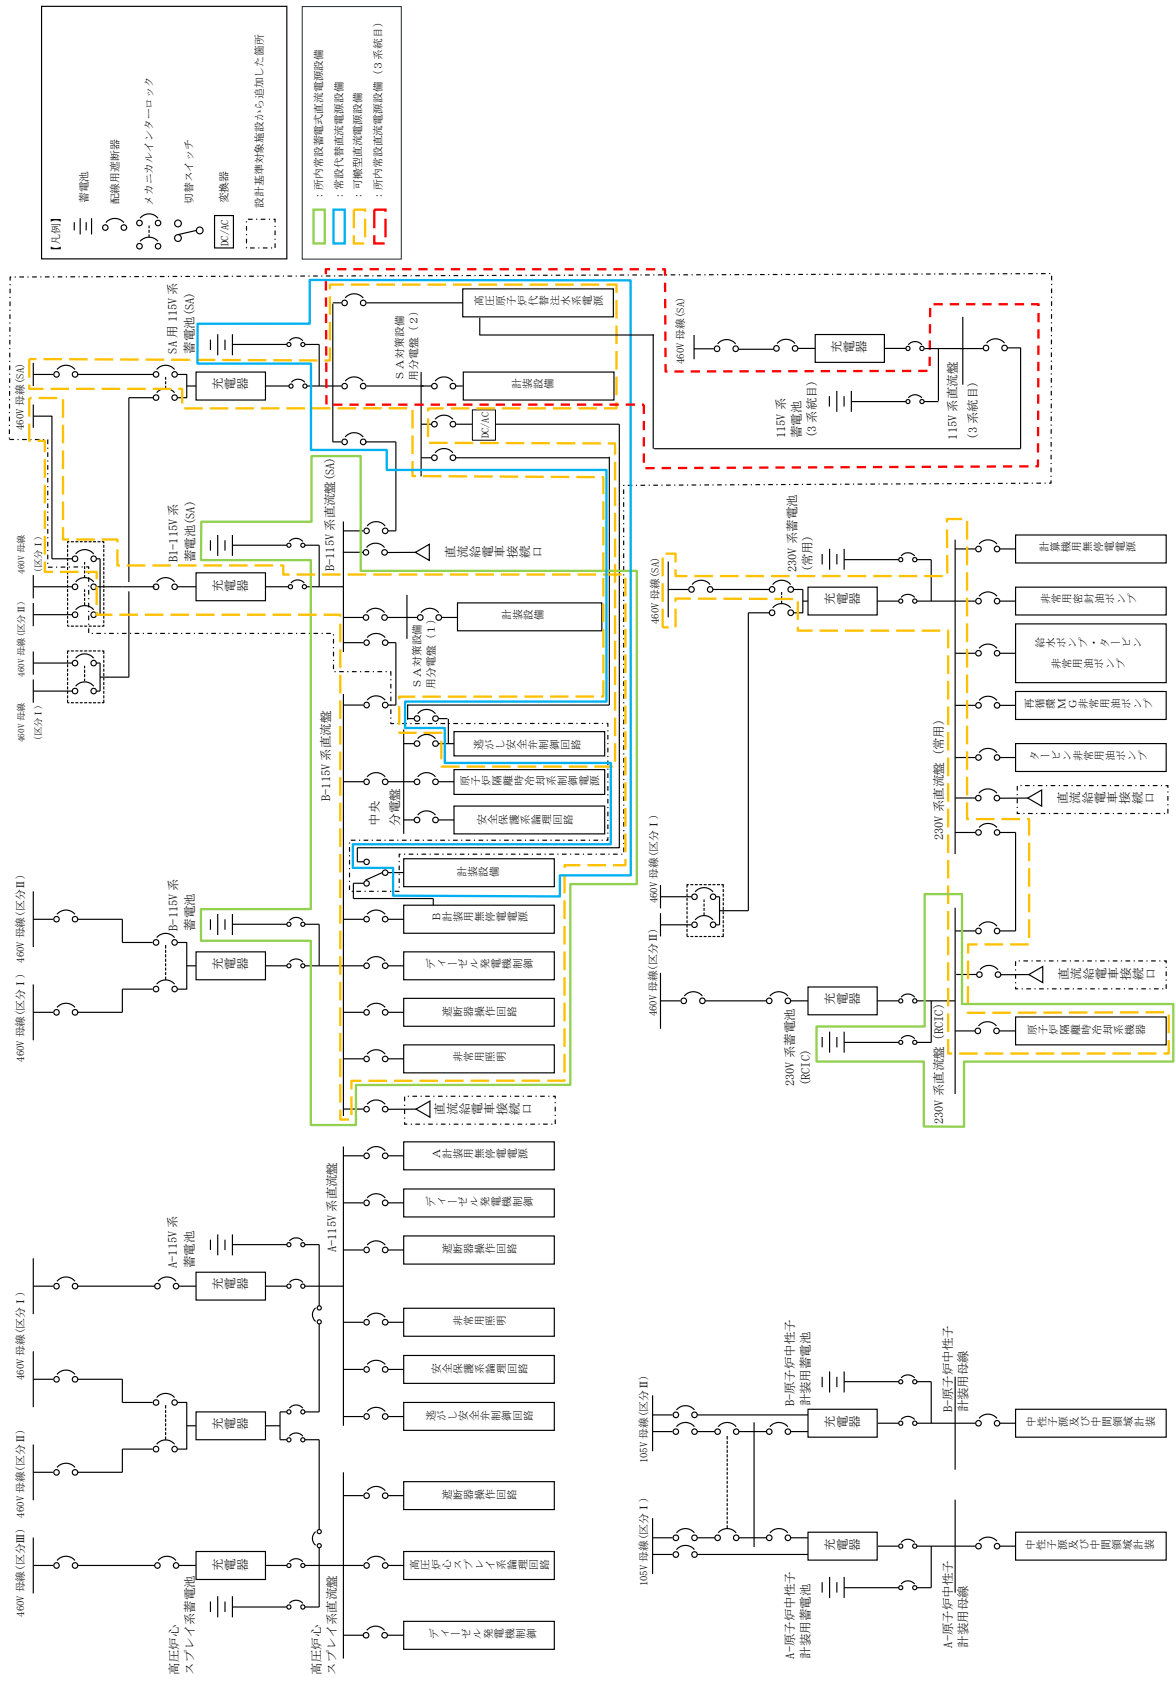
【凡例】
蓄電池
配線用遮断器
メカニカルインターロック
切替スイッチ
DC/AC 変換器
設計基準対象施設から追加した箇所

：所内常設蓄電式直流電源設備
：常設代替直流電源設備
：可搬型直流電源設備
：所内常設直流電源設備（3系統目）

460V 母線(SA)
SA 用 115V 系蓄電池(SA)
充電器
高圧原子炉代替注水系電源
SA対策設備用分電盤（2）
計装設備
DC/AC
460V 母線(SA)
充電器
115V 系蓄電池（3系統目）
115V 系直流盤（3系統目）

460V 母線（区分Ⅰ）
460V 母線（区分Ⅱ）
460V 母線（区分Ⅰ）
B1-115V 系蓄電池(SA)
充電器
B-115V 系直流盤(SA)
直流給電車接続口
計装設備
SA対策設備用分電盤（1）
逃がし安全弁制御回路
原子炉隔離時冷却系制御電源
安全保護系論理回路
中央分電盤
計装設備
B-115V 系直流盤

230V 系蓄電池（常用）
460V 母線(SA)
充電器
計装用無停電電源
非常用密封油ポンプ
給水ポンプ・タービン非常用油ポンプ
再循環MG非常用油ポンプ
タービン非常用油ポンプ
直流給電車接続口
230V 系直流盤（常用）

460V 母線（区分Ⅱ）
B-115V 系蓄電池
充電器
460V 母線（区分Ⅰ）
B計装用無停電電源
ディーゼル発電機制御
遮断器操作回路
非常用照明
直流給電車接続口

460V 母線（区分Ⅰ）
460V 母線（区分Ⅱ）
充電器
230V 系蓄電池（RCIC）
直流給電車接続口
原子炉隔離時冷却系機器
230V 系直流盤（RCIC）

A-115V 系蓄電池
充電器
A-115V 系直流盤
460V 母線（区分Ⅰ）
A計装用無停電電源
ディーゼル発電機制御
遮断器操作回路
非常用照明
安全保護系論理回路
逃がし安全弁制御回路
460V 母線（区分Ⅱ）
充電器

460V 母線（区分Ⅲ）
充電器
高圧炉心スプレイ系蓄電池
高圧炉心スプレイ系直流盤
遮断器操作回路
高圧炉心スプレイ系論理回路
ディーゼル発電機制御

105V 母線（区分Ⅱ）
B-原子炉中性子計装用蓄電池
充電器
B-原子炉中性子計装用母線
中性子源及び中間領域計装
105V 母線（区分Ⅰ）
充電器
A-原子炉中性子計装用蓄電池
A-原子炉中性子計装用母線
中性子源及び中間領域計装